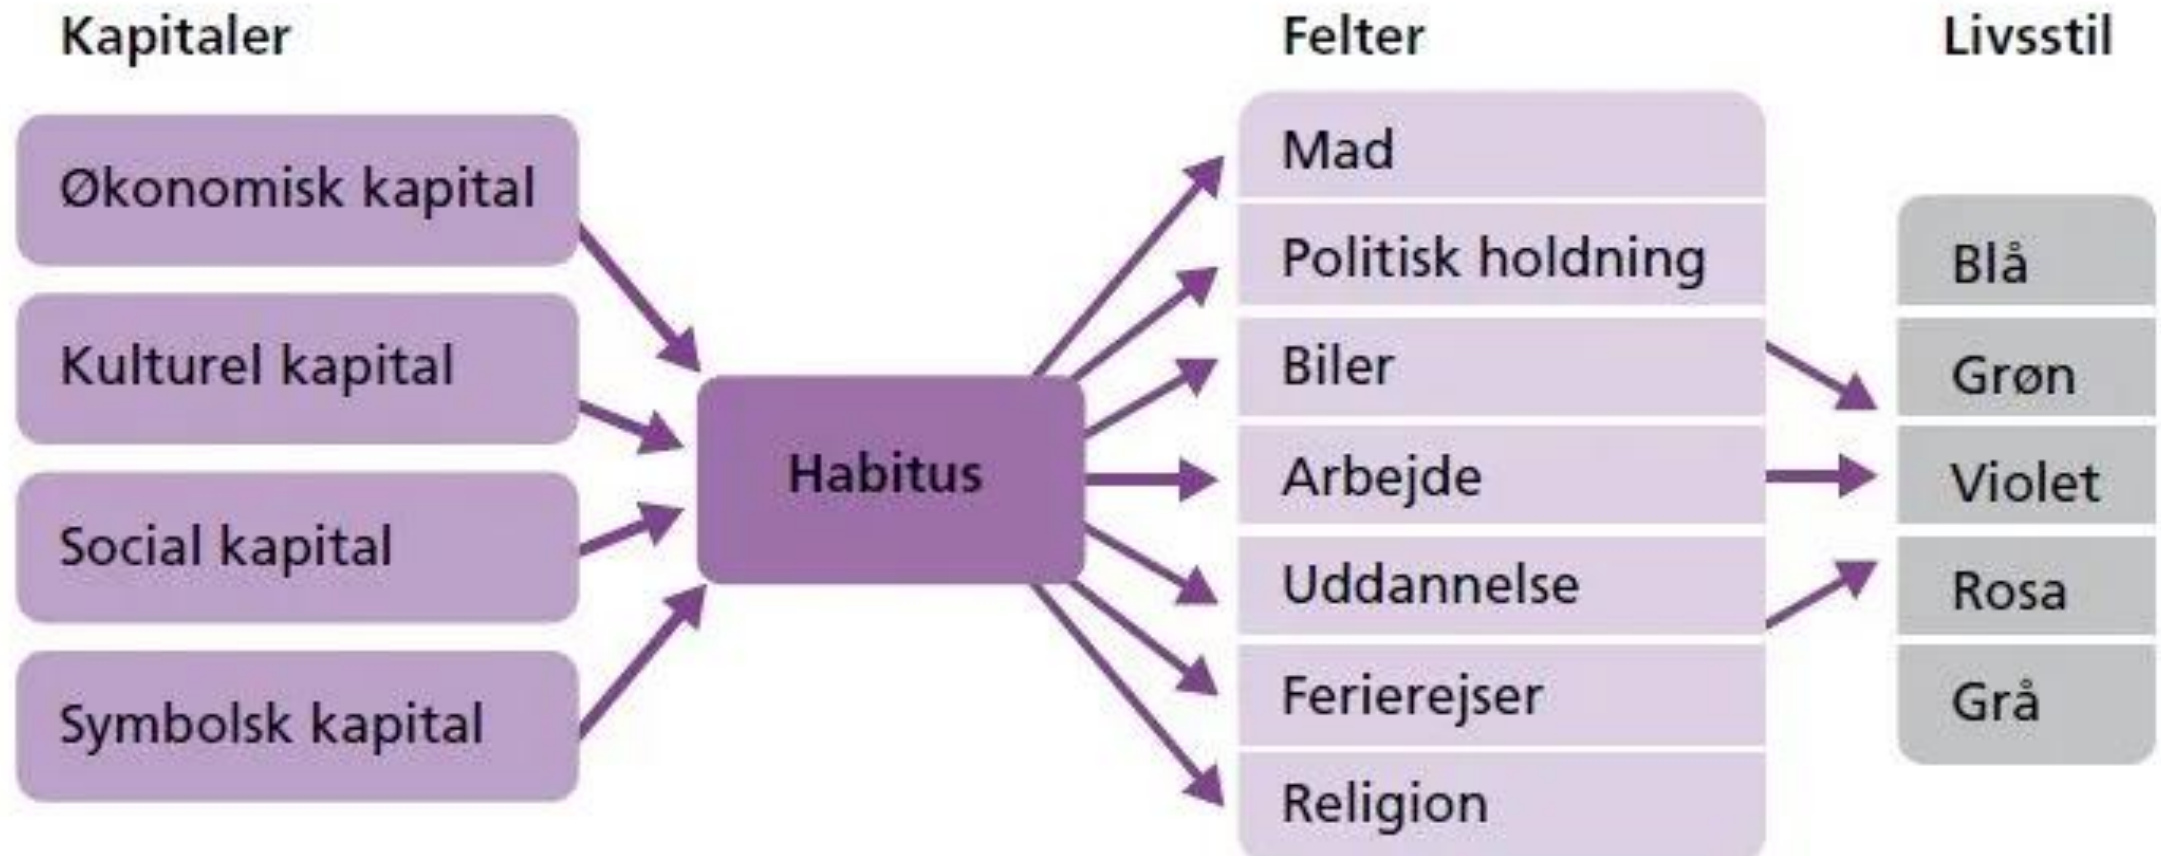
Kapitaler

Økonomisk kapital

Kulturel kapital

Social kapital

Symbolsk kapital

Habitus

Felter

Mad

Politisk holdning

Biler

Arbejde

Uddannelse

Ferierejser

Religion

Livsstil

Blå

Grøn

Violet

Rosa

Grå